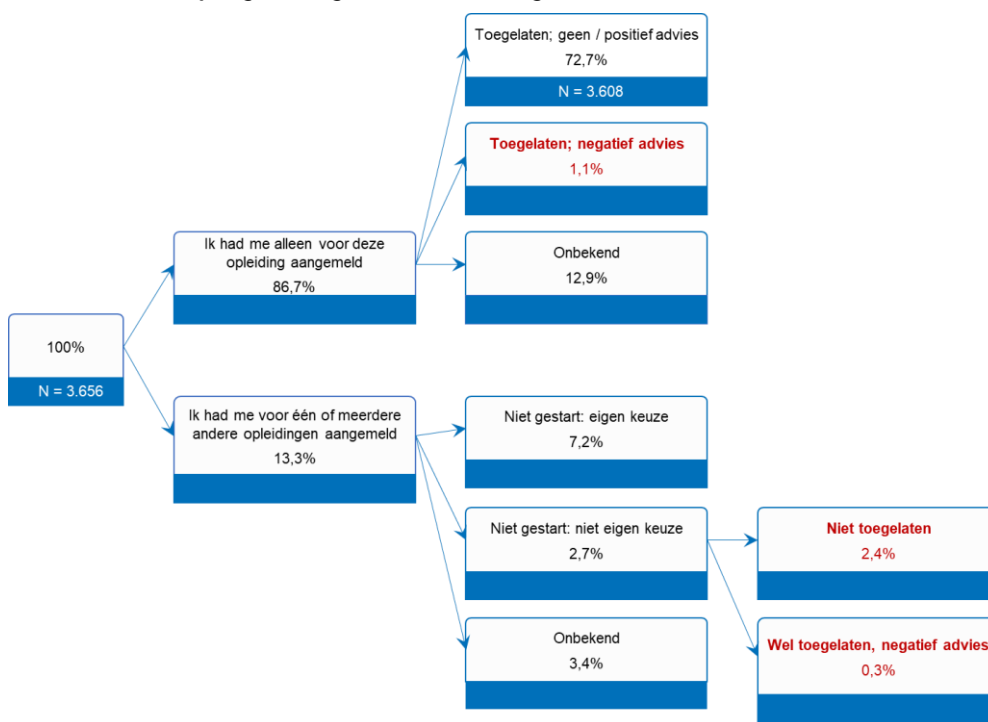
100%
N = 3.656

Ik had me alleen voor deze opleiding aangemeld
86,7%

Toegelaten; geen / positief advies
72,7%
N = 3.608

Toegelaten; negatief advies
1,1%

Onbekend
12,9%

Ik had me voor één of meerdere andere opleidingen aangemeld
13,3%

Niet gestart: eigen keuze
7,2%

Niet gestart: niet eigen keuze
2,7%

Niet toegelaten
2,4%

Wel toegelaten, negatief advies
0,3%

Onbekend
3,4%